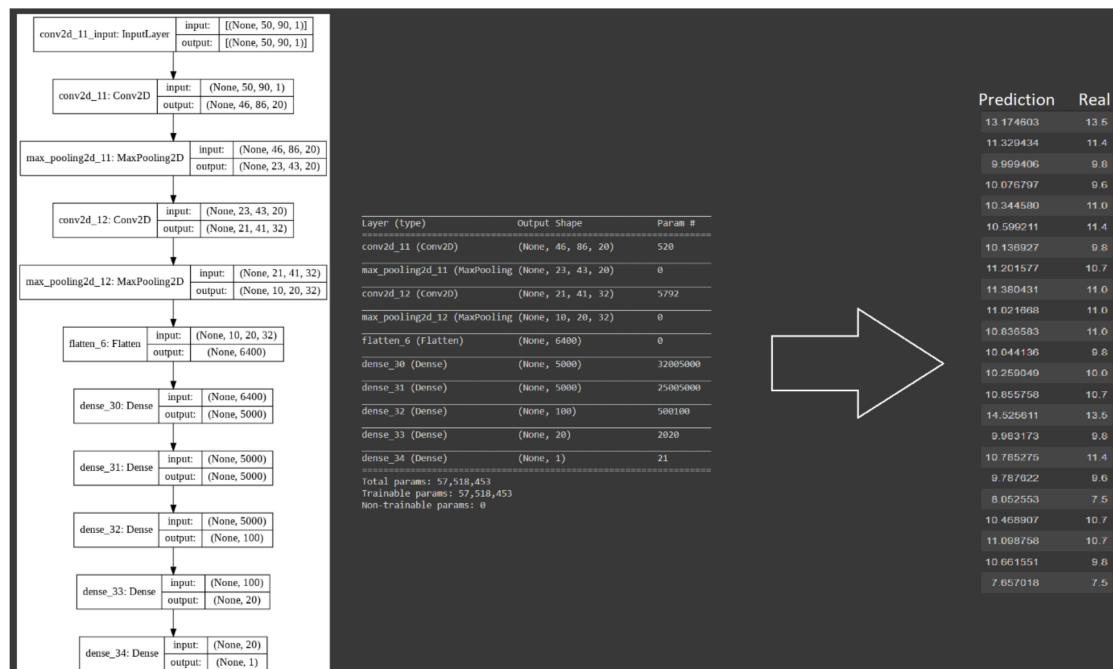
| conv2d_11_input: InputLayer | input: | [(None, 50, 90, 1)] |
|---|---|---|
| | output: | [(None, 50, 90, 1)] |

| conv2d_11: Conv2D | input: | (None, 50, 90, 1) |
|---|---|---|
| | output: | (None, 46, 86, 20) |

| max_pooling2d_11: MaxPooling2D | input: | (None, 46, 86, 20) |
|---|---|---|
| | output: | (None, 23, 43, 20) |

| conv2d_12: Conv2D | input: | (None, 23, 43, 20) |
|---|---|---|
| | output: | (None, 21, 41, 32) |

| max_pooling2d_12: MaxPooling2D | input: | (None, 21, 41, 32) |
|---|---|---|
| | output: | (None, 10, 20, 32) |

| flatten_6: Flatten | input: | (None, 10, 20, 32) |
|---|---|---|
| | output: | (None, 6400) |

| dense_30: Dense | input: | (None, 6400) |
|---|---|---|
| | output: | (None, 5000) |

| dense_31: Dense | input: | (None, 5000) |
|---|---|---|
| | output: | (None, 5000) |

| dense_32: Dense | input: | (None, 5000) |
|---|---|---|
| | output: | (None, 100) |

| dense_33: Dense | input: | (None, 100) |
|---|---|---|
| | output: | (None, 20) |

| dense_34: Dense | input: | (None, 20) |
|---|---|---|
| | output: | (None, 1) |

| Layer (type) | Output Shape | Param # |
|---|---|---|
| conv2d_11 (Conv2D) | (None, 46, 86, 20) | 520 |
| max_pooling2d_11 (MaxPooling | (None, 23, 43, 20) | 0 |
| conv2d_12 (Conv2D) | (None, 21, 41, 32) | 5792 |
| max_pooling2d_12 (MaxPooling | (None, 10, 20, 32) | 0 |
| flatten_6 (Flatten) | (None, 6400) | 0 |
| dense_30 (Dense) | (None, 5000) | 32005000 |
| dense_31 (Dense) | (None, 5000) | 25005000 |
| dense_32 (Dense) | (None, 100) | 500100 |
| dense_33 (Dense) | (None, 20) | 2020 |
| dense_34 (Dense) | (None, 1) | 21 |

Total params: 57,518,453
Trainable params: 57,518,453
Non-trainable params: 0

| Prediction | Real |
|---|---|
| 13.174603 | 13.5 |
| 11.329434 | 11.4 |
| 9.999406 | 9.8 |
| 10.076797 | 9.6 |
| 10.344580 | 11.0 |
| 10.599211 | 11.4 |
| 10.136927 | 9.8 |
| 11.201577 | 10.7 |
| 11.380431 | 11.0 |
| 11.021868 | 11.0 |
| 10.836583 | 11.0 |
| 10.044136 | 9.8 |
| 10.259049 | 10.0 |
| 10.855758 | 10.7 |
| 14.525611 | 13.5 |
| 9.983173 | 9.8 |
| 10.785275 | 11.4 |
| 9.787822 | 9.6 |
| 8.052553 | 7.5 |
| 10.468907 | 10.7 |
| 11.098758 | 10.7 |
| 10.661551 | 9.8 |
| 7.657018 | 7.5 |